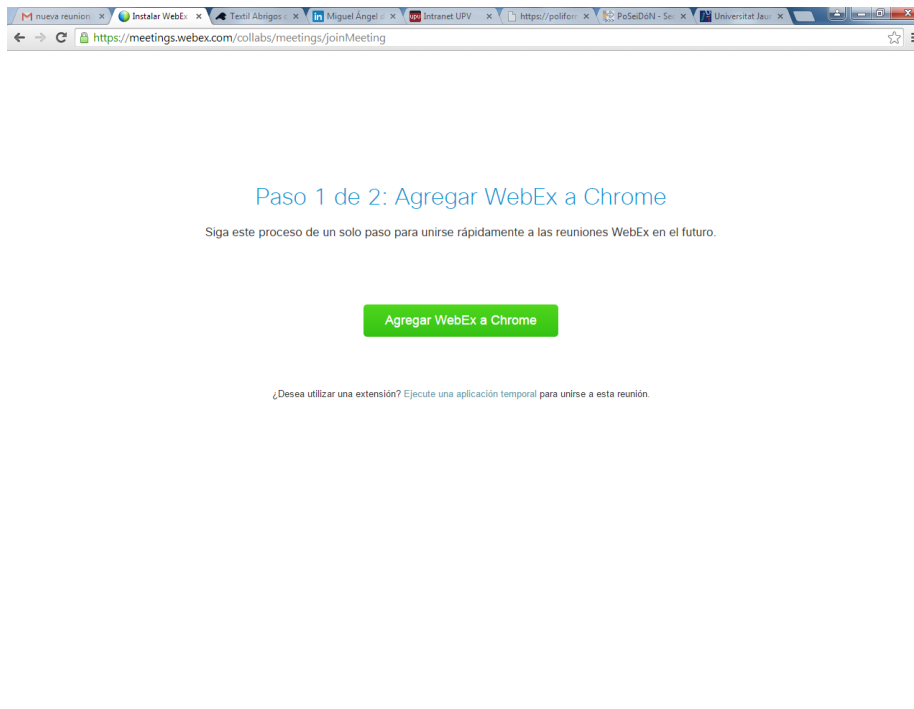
nueva reunion ×
Instalar WebEx ×
Textil Abrigos ×
Miguel Ángel ×
Intranet UPV ×
https://polifor ×
PoSeiDóN - Se ×
Universitat Jau ×

https://meetings.webex.com/collabs/meetings/joinMeeting

Paso 1 de 2: Agregar WebEx a Chrome

Siga este proceso de un solo paso para unirse rápidamente a las reuniones WebEx en el futuro.

Agregar WebEx a Chrome

¿Desea utilizar una extensión? Ejecute una aplicación temporal para unirse a esta reunión.